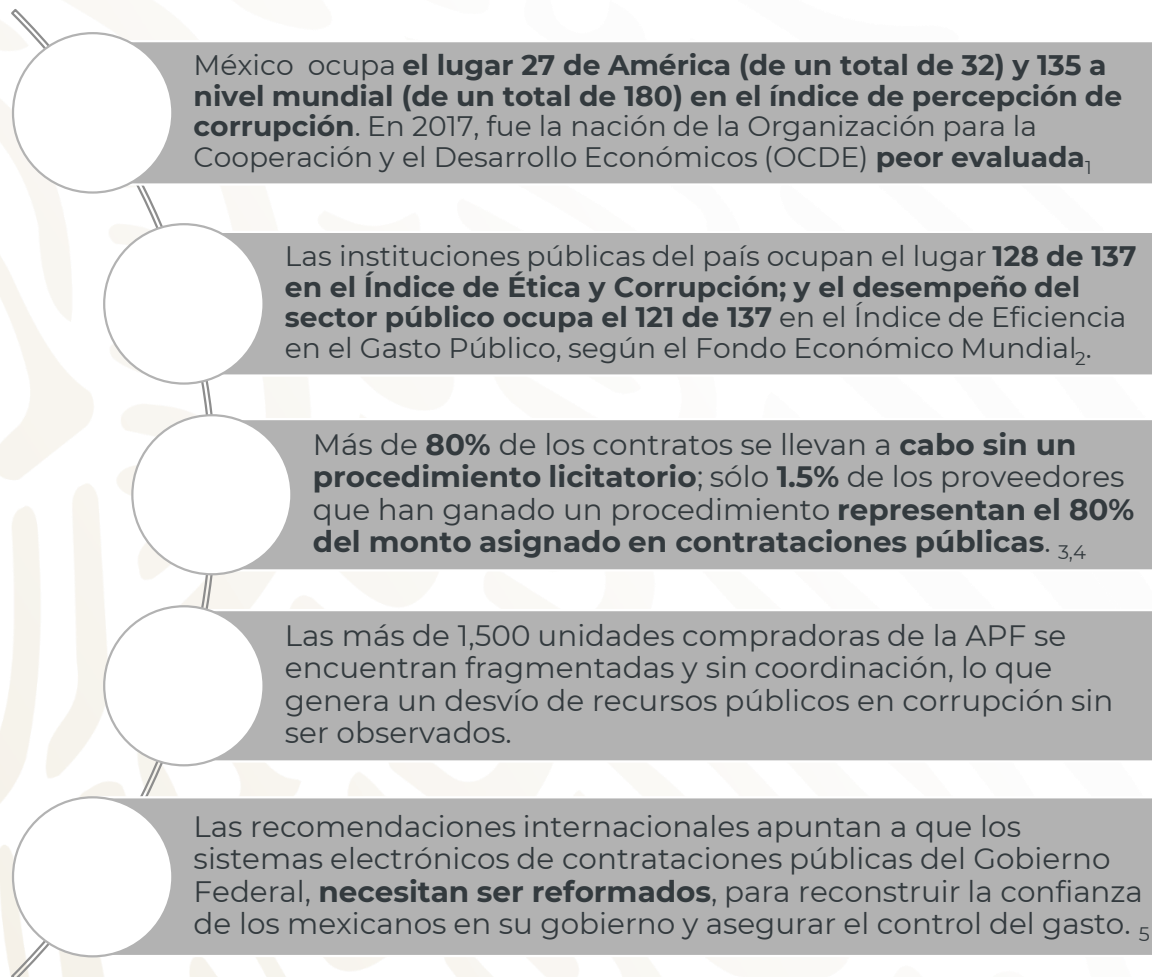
México ocupa **el lugar 27 de América (de un total de 32) y 135 a nivel mundial (de un total de 180) en el índice de percepción de corrupción**. En 2017, fue la nación de la Organización para la Cooperación y el Desarrollo Económicos (OCDE) **peor evaluada**$_1$

Las instituciones públicas del país ocupan el lugar **128 de 137 en el Índice de Ética y Corrupción; y el desempeño del sector público ocupa el 121 de 137** en el Índice de Eficiencia en el Gasto Público, según el Fondo Económico Mundial$_2$.

Más de **80%** de los contratos se llevan a **cabo sin un procedimiento licitatorio**; sólo **1.5%** de los proveedores que han ganado un procedimiento **representan el 80% del monto asignado en contrataciones públicas**. $_{3,4}$

Las más de 1,500 unidades compradoras de la APF se encuentran fragmentadas y sin coordinación, lo que genera un desvío de recursos públicos en corrupción sin ser observados.

Las recomendaciones internacionales apuntan a que los sistemas electrónicos de contrataciones públicas del Gobierno Federal, **necesitan ser reformados**, para reconstruir la confianza de los mexicanos en su gobierno y asegurar el control del gasto. $_5$